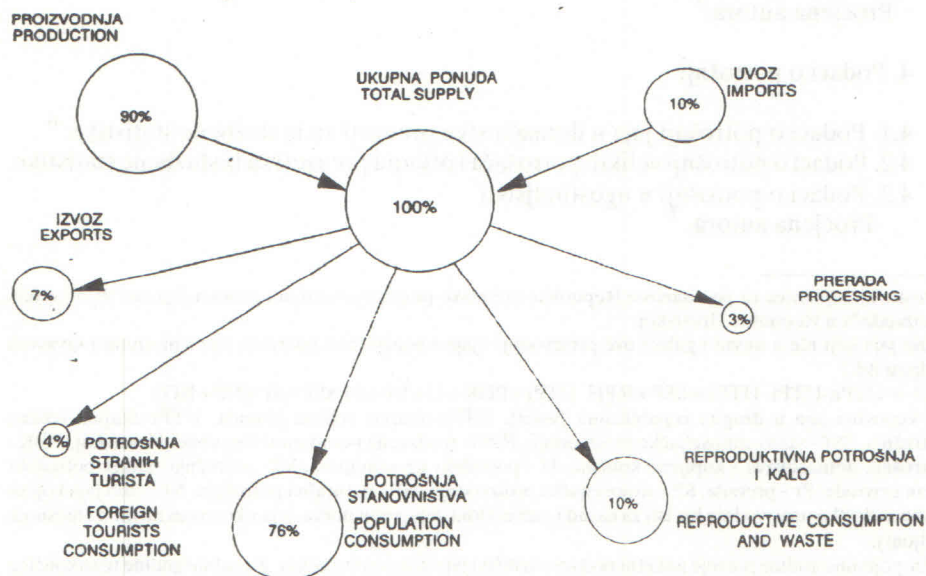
PROIZVODNJA
PRODUCTION

90%

UKUPNA PONUDA
TOTAL SUPPLY

100%

UVOZ
IMPORTS

10%

IZVOZ
EXPORTS

7%

PRERADA
PROCESSING

3%

4%

POTROŠNJA
STRANIH
TURISTA

FOREIGN
TOURISTS
CONSUMPTION

76%

POTROŠNJA
STANOVNIŠTVA

POPULATION
CONSUMPTION

10%

REPRODUKTIVNA POTROŠNJA
I KALO

REPRODUCTIVE CONSUMPTION
AND WASTE